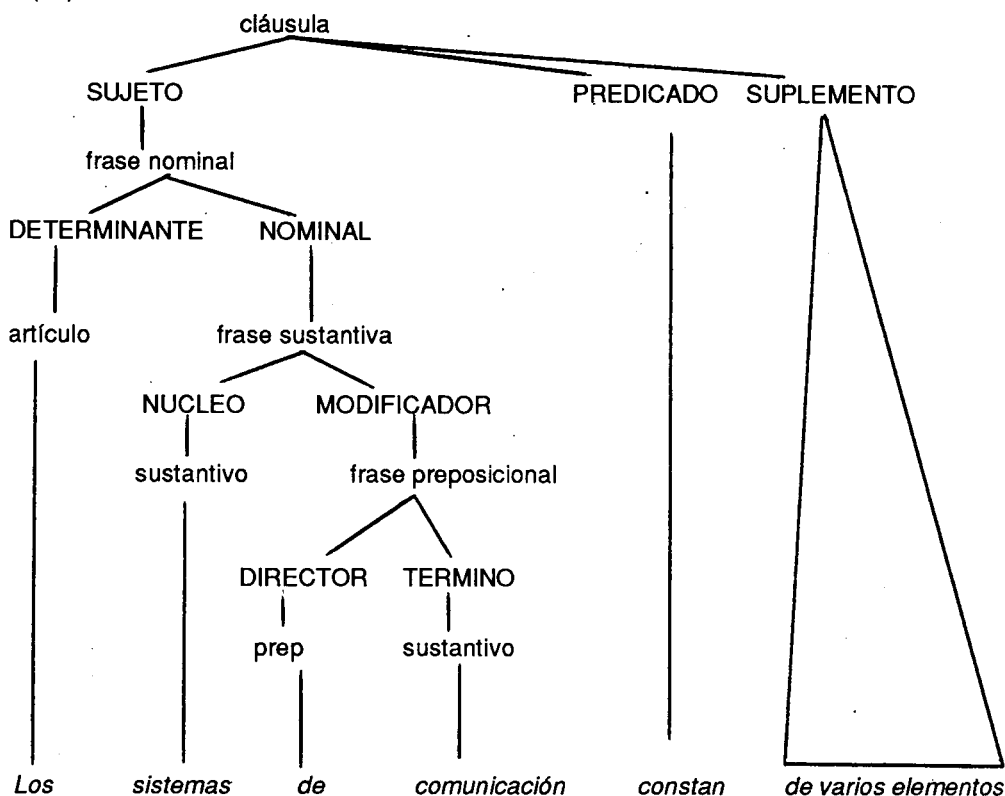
cláusula

SUJETO

PREDICADO

SUPLEMENTO

frase nominal

DETERMINANTE

NOMINAL

artículo

frase sustantiva

NUCLEO

MODIFICADOR

sustantivo

frase preposicional

DIRECTOR

TERMINO

prep

sustantivo

*Los* *sistemas* *de* *comunicación* *constan* *de varios elementos*